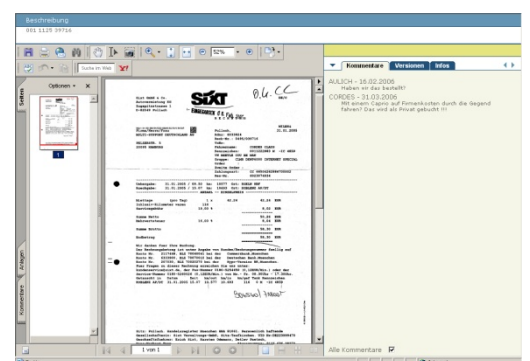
Beschreibung
001 1120 39716

Suche im Web

Optionen ▾

Seiten

Anlagen

Kommentare

1

Sixt

EINGANG 0 4. 04. 2006

O.K. CC

Kommentare Versionen Infos

AULICH - 16.02.2006
Haben wir das bestellt?

CORDES - 31.03.2006
Mit einem Capric auf Firmenkosten durch die Gegend fahren? Das wird als Privat gebucht !!!

1 von 1

Alle Kommentare